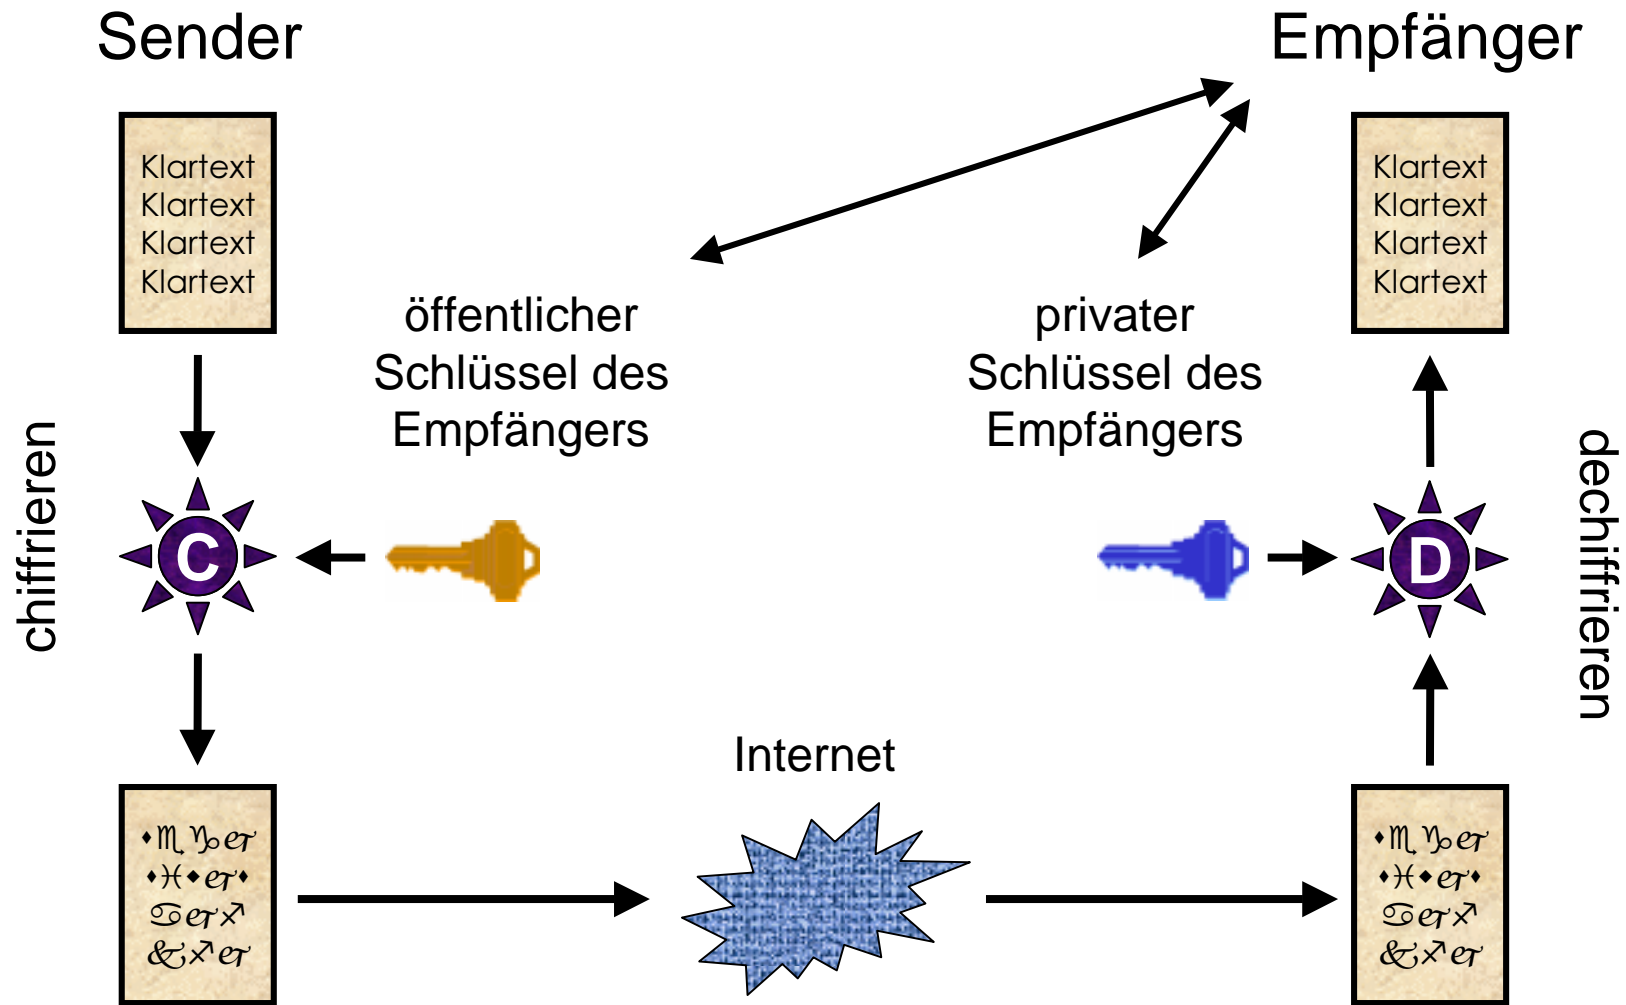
Sender

Empfänger

Klartext
Klartext
Klartext
Klartext

öffentlicher Schlüssel des Empfängers

privater Schlüssel des Empfängers

Klartext
Klartext
Klartext
Klartext

chiffrieren

C

D

dechiffrieren

Internet

•♏♑ɞɽ
•♓•ɞɽ•
♋ɞɽ♐
&♐ɞɽ

•♏♑ɞɽ
•♓•ɞɽ•
♋ɞɽ♐
&♐ɞɽ